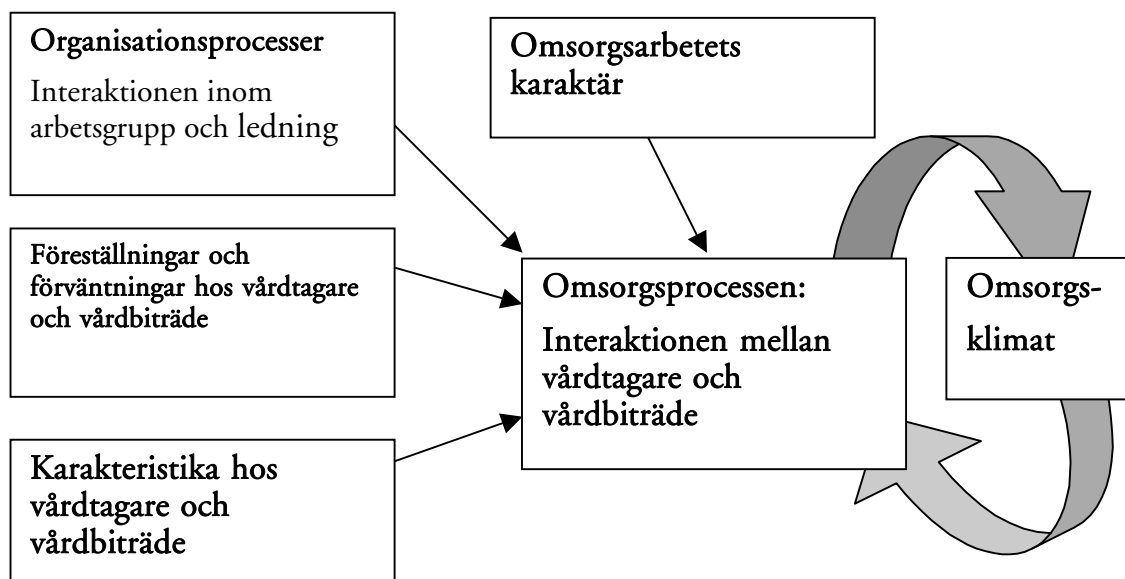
Organisationsprocesser

Interaktionen inom arbetsgrupp och ledning

Omsorgsarbetets karaktär

Föreställningar och förväntningar hos vårdtagare och vårdbiträde

Omsorgsprocessen:

Interaktionen mellan vårdtagare och vårdbiträde

Omsorgs-klimat

Karakteristika hos vårdtagare och vårdbiträde